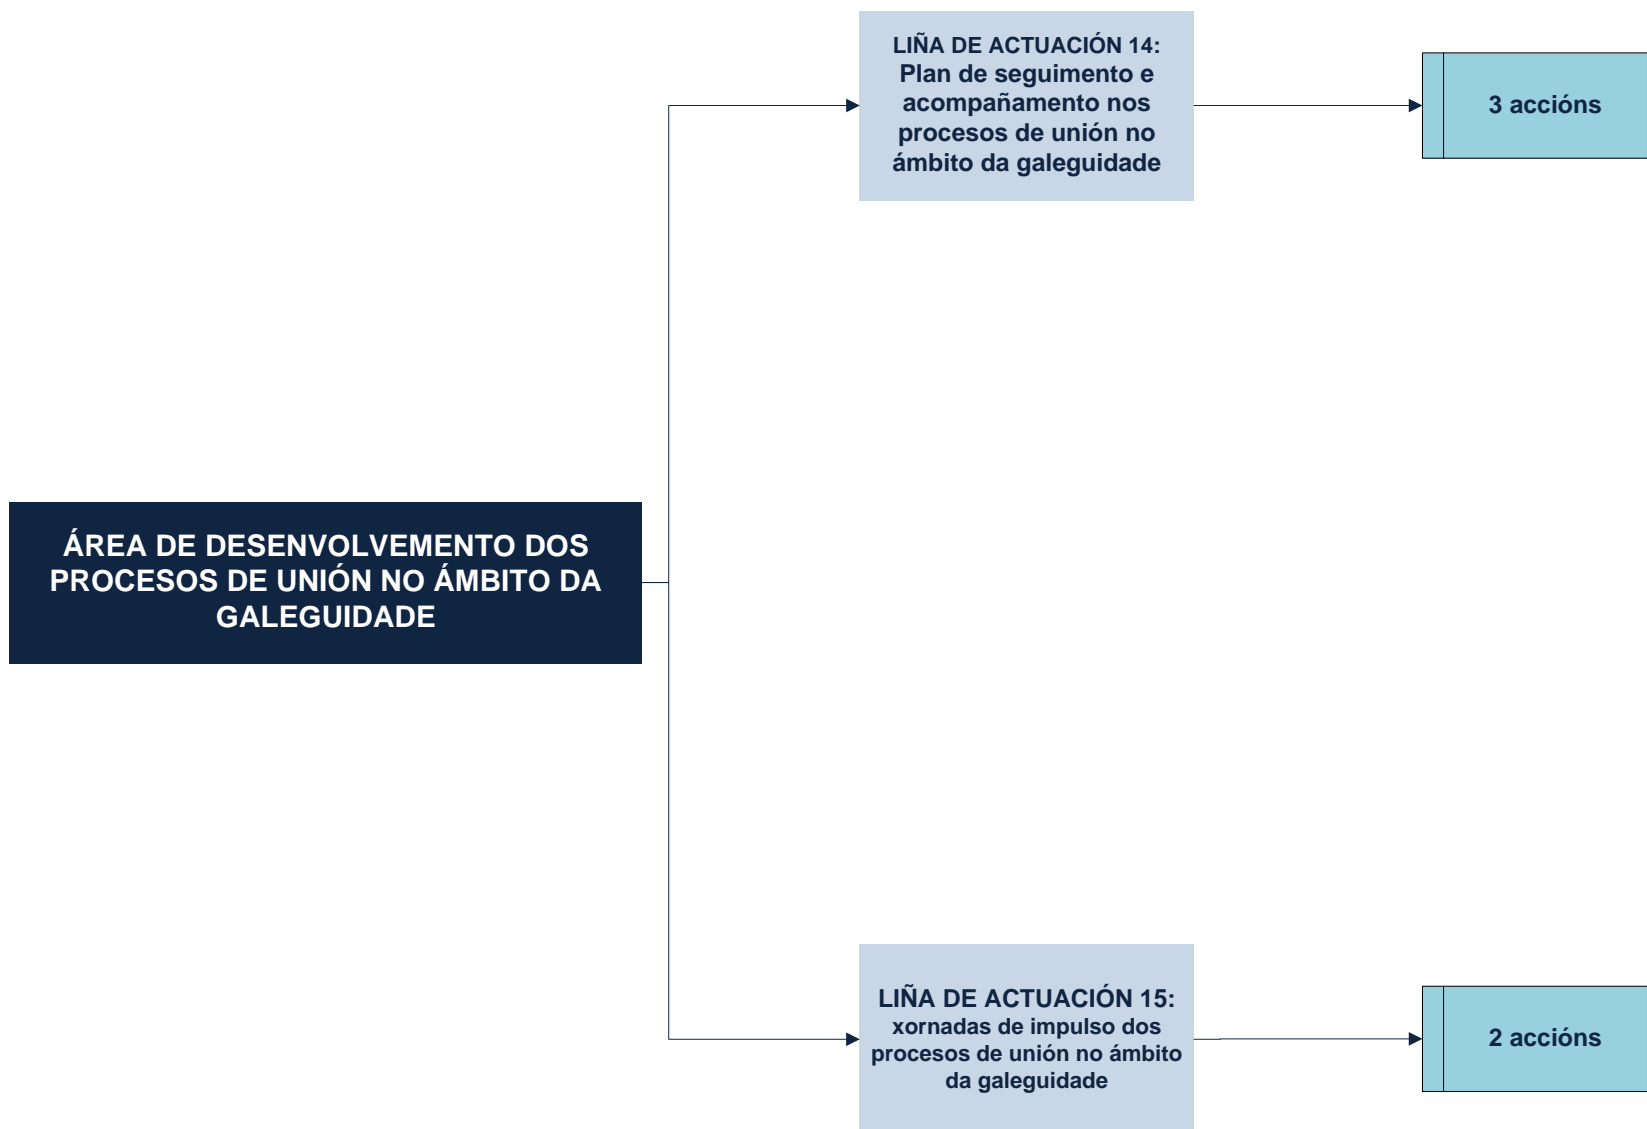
ÁREA DE DESENVOLVEMENTO DOS PROCESOS DE UNIÓN NO ÁMBITO DA GALEGUIDADE

LIÑA DE ACTUACIÓN 14: Plan de seguimento e acompañamento nos procesos de unión no ámbito da galeguidade

3 accións

LIÑA DE ACTUACIÓN 15: xornadas de impulso dos procesos de unión no ámbito da galeguidade

2 accións